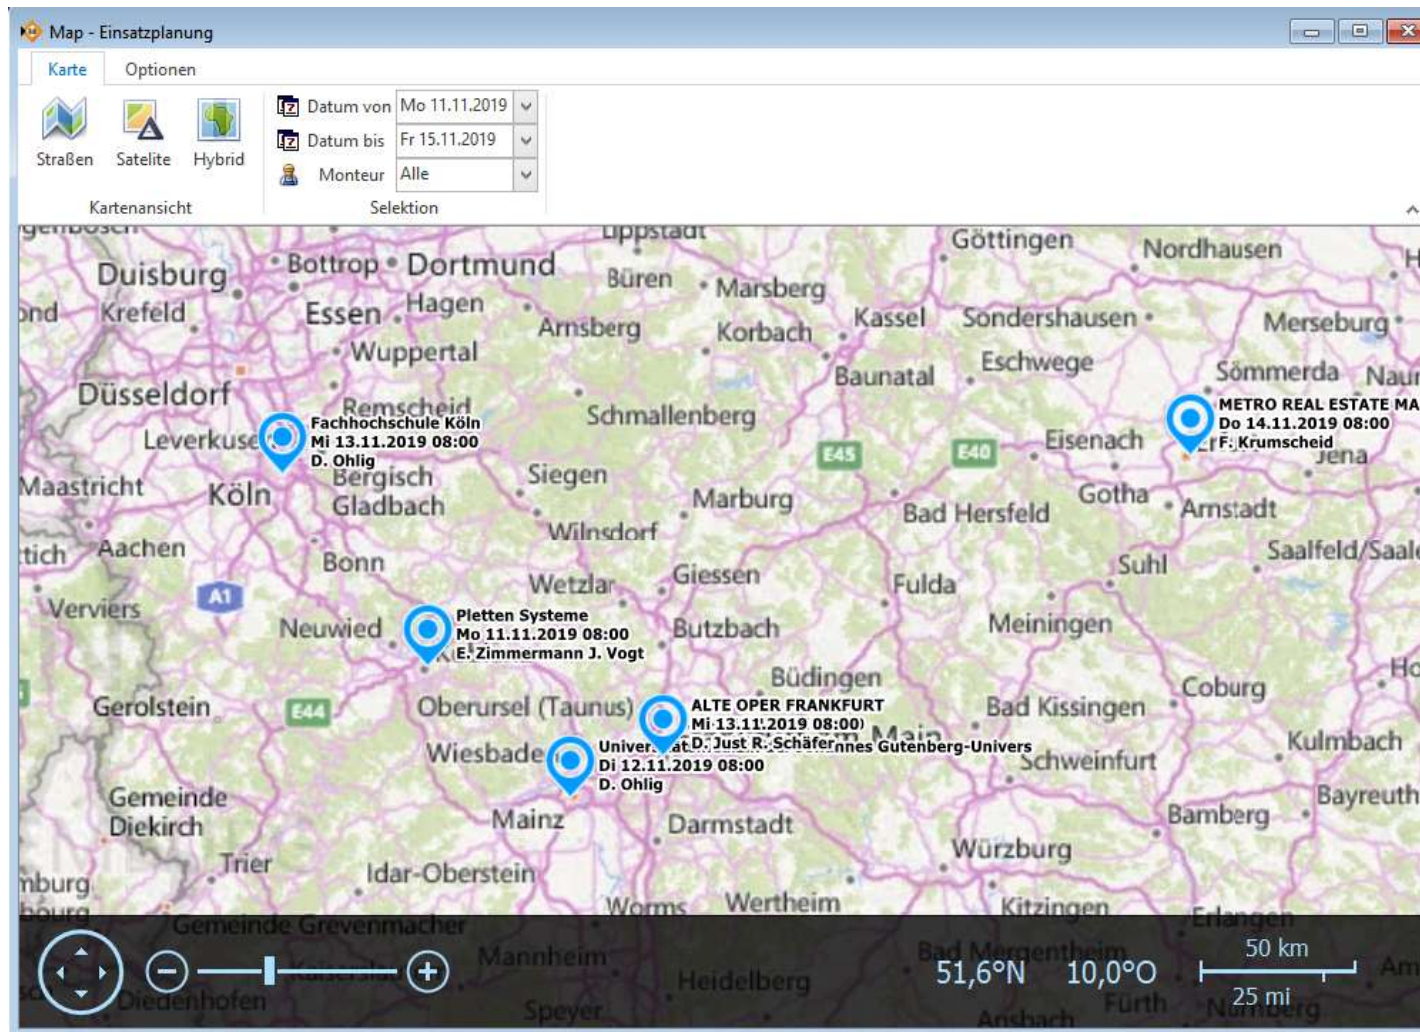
Map - Einsatzplanung

Karte Optionen

Straßen Satelite Hybrid
Kartenansicht

Datum von Mo 11.11.2019
Datum bis Fr 15.11.2019
Monteur Alle
Selektion

Lippstadt Göttingen Nordhausen
Duisburg Bottrop Dortmund Büren Marsberg
Krefeld Essen Hagen Arnsberg Korbach Kassel Sondershausen Merseburg
Wuppertal Baunatal Eschwege Sömmerda
Düsseldorf Remscheid Schmallenberg
Fachhochschule Köln
Mi 13.11.2019 08:00
D. Ohlig
METRO REAL ESTATE MA
Do 14.11.2019 08:00
F. Krumscheid
Leverkuse Eisenach Jena
Bergisch Gladbach Siegen E45 E40
Maastricht Köln Marburg Bad Hersfeld Gotha Arnstadt
Wilnsdorf
Aachen Bonn Giessen Suhl Saalfeld/Saale
Wetzlar Fulda
A1
Verviers Neuwied
Pletten Systeme
Mo 11.11.2019 08:00
E. Zimmermann J. Vogt
Butzbach Meiningen
Büdingen
Gerolstein E44 Oberursel (Taunus) Coburg
ALTE OPER FRANKFURT
Mi 13.11.2019 08:00
D. Just R. Schäfer
Bad Kissingen
Wiesbade Univer
Di 12.11.2019 08:00
D. Ohlig
nnes Gutenberg-Univers
Schweinfurt Kulmbach
Gemeinde Diekirch Mainz Darmstadt Bamberg Bayreuth
Trier Würzburg
Idar-Oberstein
Worms Wertheim Kitzingen Erlangen
Gemeinde Grevenmacher
Mannheim Bad Mergentheim
Diedenhofen Heidelberg Fürth
Speyer Ansbach Nürnberg
51,6°N 10,0°O
50 km
25 mi